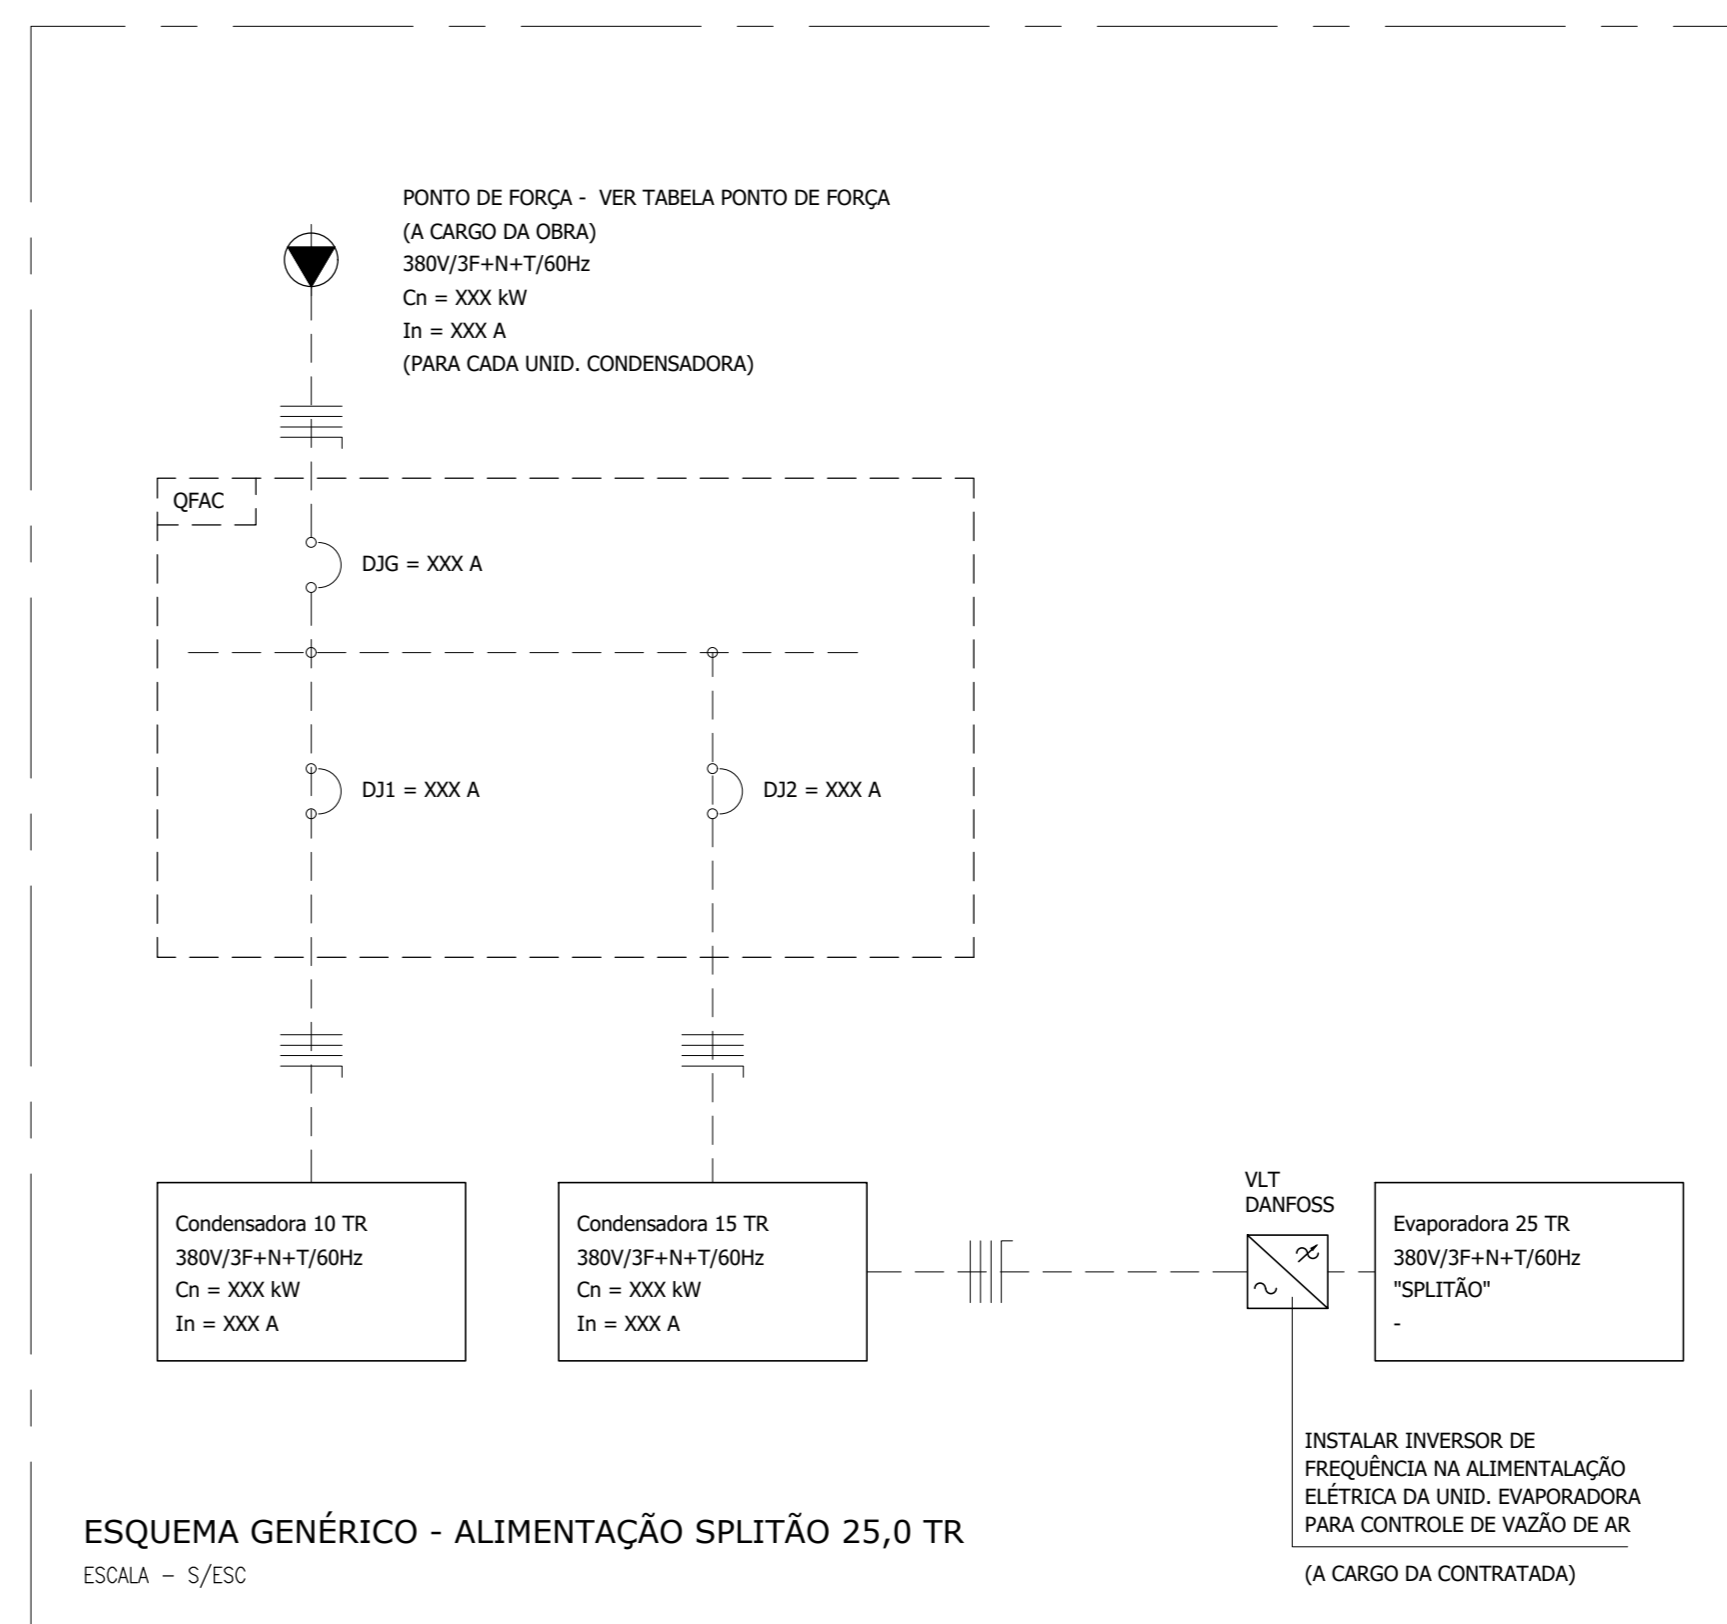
PONTO DE FORÇA - VER TABELA PONTO DE FORÇA
(A CARGO DA OBRA)
380V/3F+N+T/60Hz
Cn = XXX kW
In = XXX A
(PARA CADA UNID. CONDENSADORA)

QFAC

DJG = XXX A

DJ1 = XXX A

DJ2 = XXX A

Condensadora 10 TR
380V/3F+N+T/60Hz
Cn = XXX kW
In = XXX A

Condensadora 15 TR
380V/3F+N+T/60Hz
Cn = XXX kW
In = XXX A

VLT
DANFOSS

Evaporadora 25 TR
380V/3F+N+T/60Hz
"SPLITÃO"
-

INSTALAR INVERSOR DE FREQUÊNCIA NA ALIMENTALAÇÃO ELÉTRICA DA UNID. EVAPORADORA PARA CONTROLE DE VAZÃO DE AR

(A CARGO DA CONTRATADA)

ESQUEMA GENÉRICO - ALIMENTAÇÃO SPLITÃO 25,0 TR
ESCALA – S/ESC